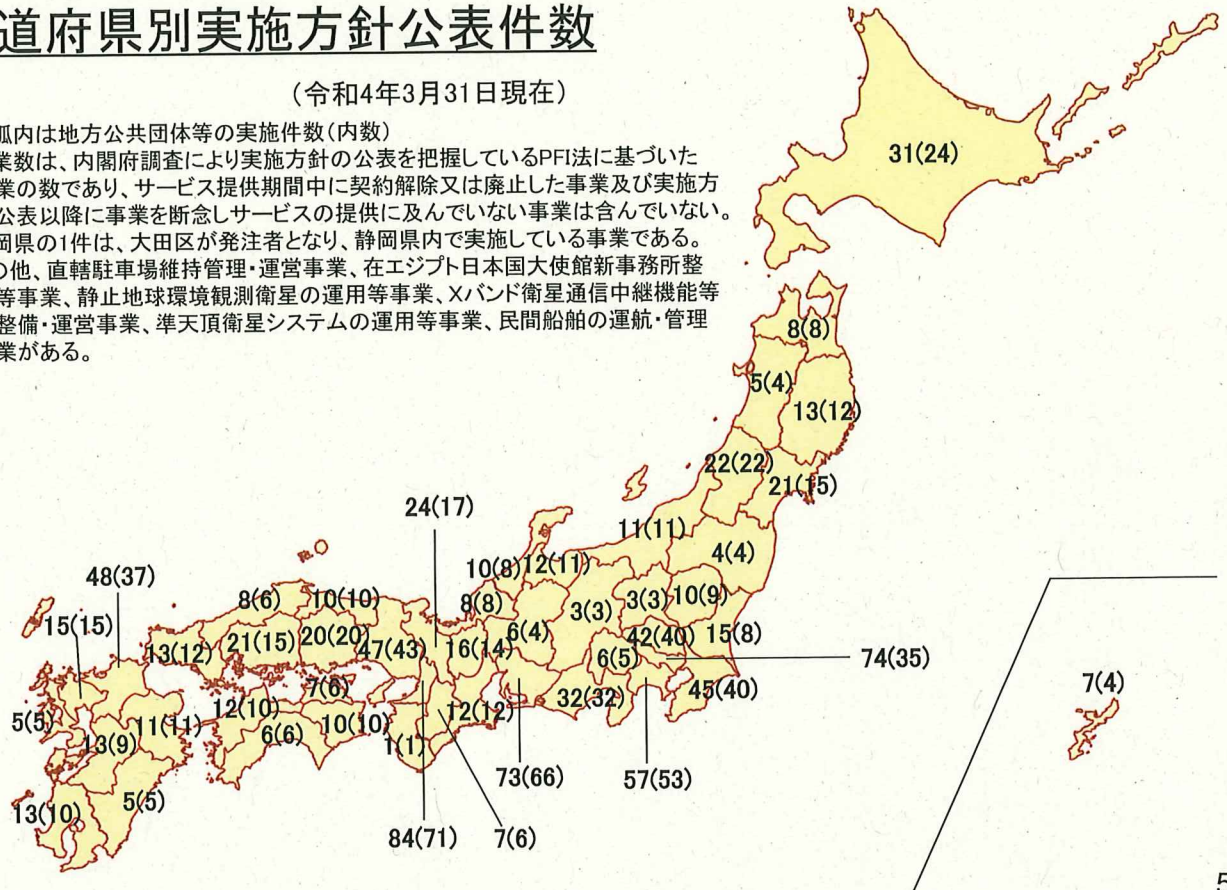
道府県別実施方針公表件数

（令和4年3月31日現在）

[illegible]弧内は地方公共団体等の実施件数（内数）
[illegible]業数は、内閣府調査により実施方針の公表を把握しているPFI法に基づいた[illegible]業の数であり、サービス提供期間中に契約解除又は廃止した事業及び実施方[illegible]公表以降に事業を断念しサービスの提供に及んでいない事業は含んでいない。
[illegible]岡県の1件は、大田区が発注者となり、静岡県内で実施している事業である。
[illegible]の他、直轄駐車場維持管理・運営事業、在エジプト日本国大使館新事務所整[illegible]等事業、静止地球環境観測衛星の運用等事業、Xバンド衛星通信中継機能等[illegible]整備・運営事業、準天頂衛星システムの運用等事業、民間船舶の運航・管理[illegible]業がある。

31(24)
8(8)
5(4)
13(12)
22(22)
21(15)
24(17)
11(11)
4(4)
10(8)
12(11)
48(37)
8(6)
10(10)
8(8)
3(3)
3(3)
10(9)
15(15)
13(12)
21(15)
20(20)
47(43)
16(14)
6(4)
42(40)
15(8)
74(35)
6(5)
7(6)
32(32)
45(40)
7(4)
5(5)
12(10)
11(11)
10(10)
12(12)
13(9)
6(6)
1(1)
73(66)
57(53)
5(5)
13(10)
84(71)
7(6)
5